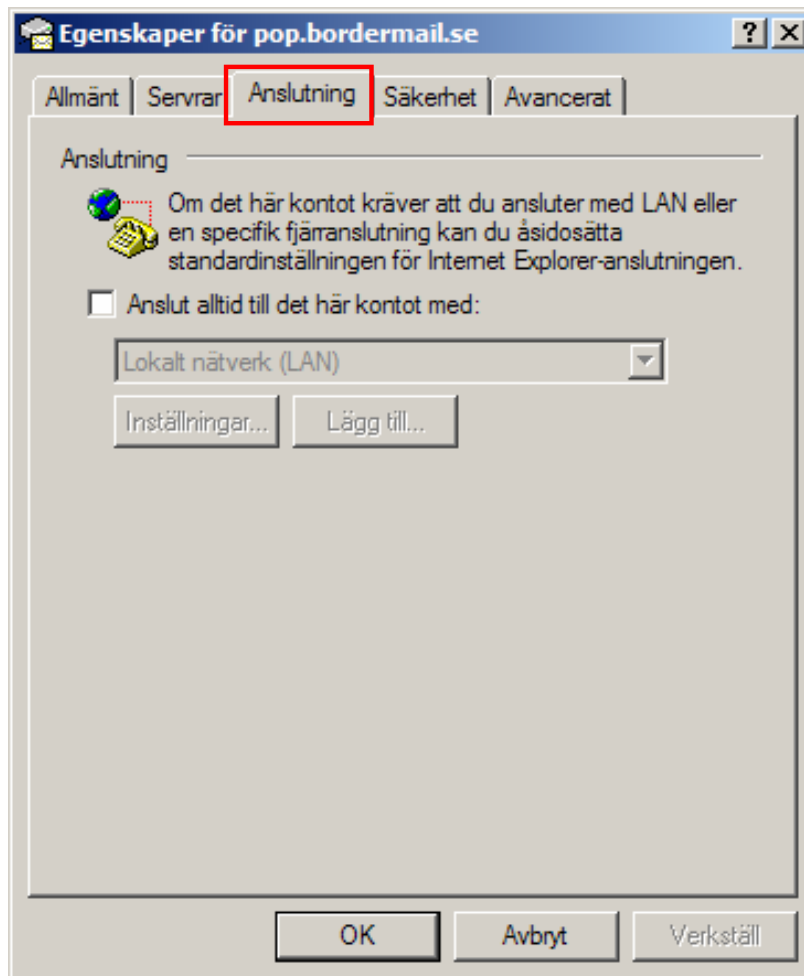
Egenskaper för pop.bordermail.se

?

Allmänt | Servrar | Anslutning | Säkerhet | Avancerat

Anslutning

Om det här kontot kräver att du ansluter med LAN eller en specifik fjärranslutning kan du åsidosätta standardinställningen för Internet Explorer-anslutningen.

Anslut alltid till det här kontot med:

Lokalt nätverk (LAN)

Inställningar...

Lägg till...

OK

Avbryt

Verkställ